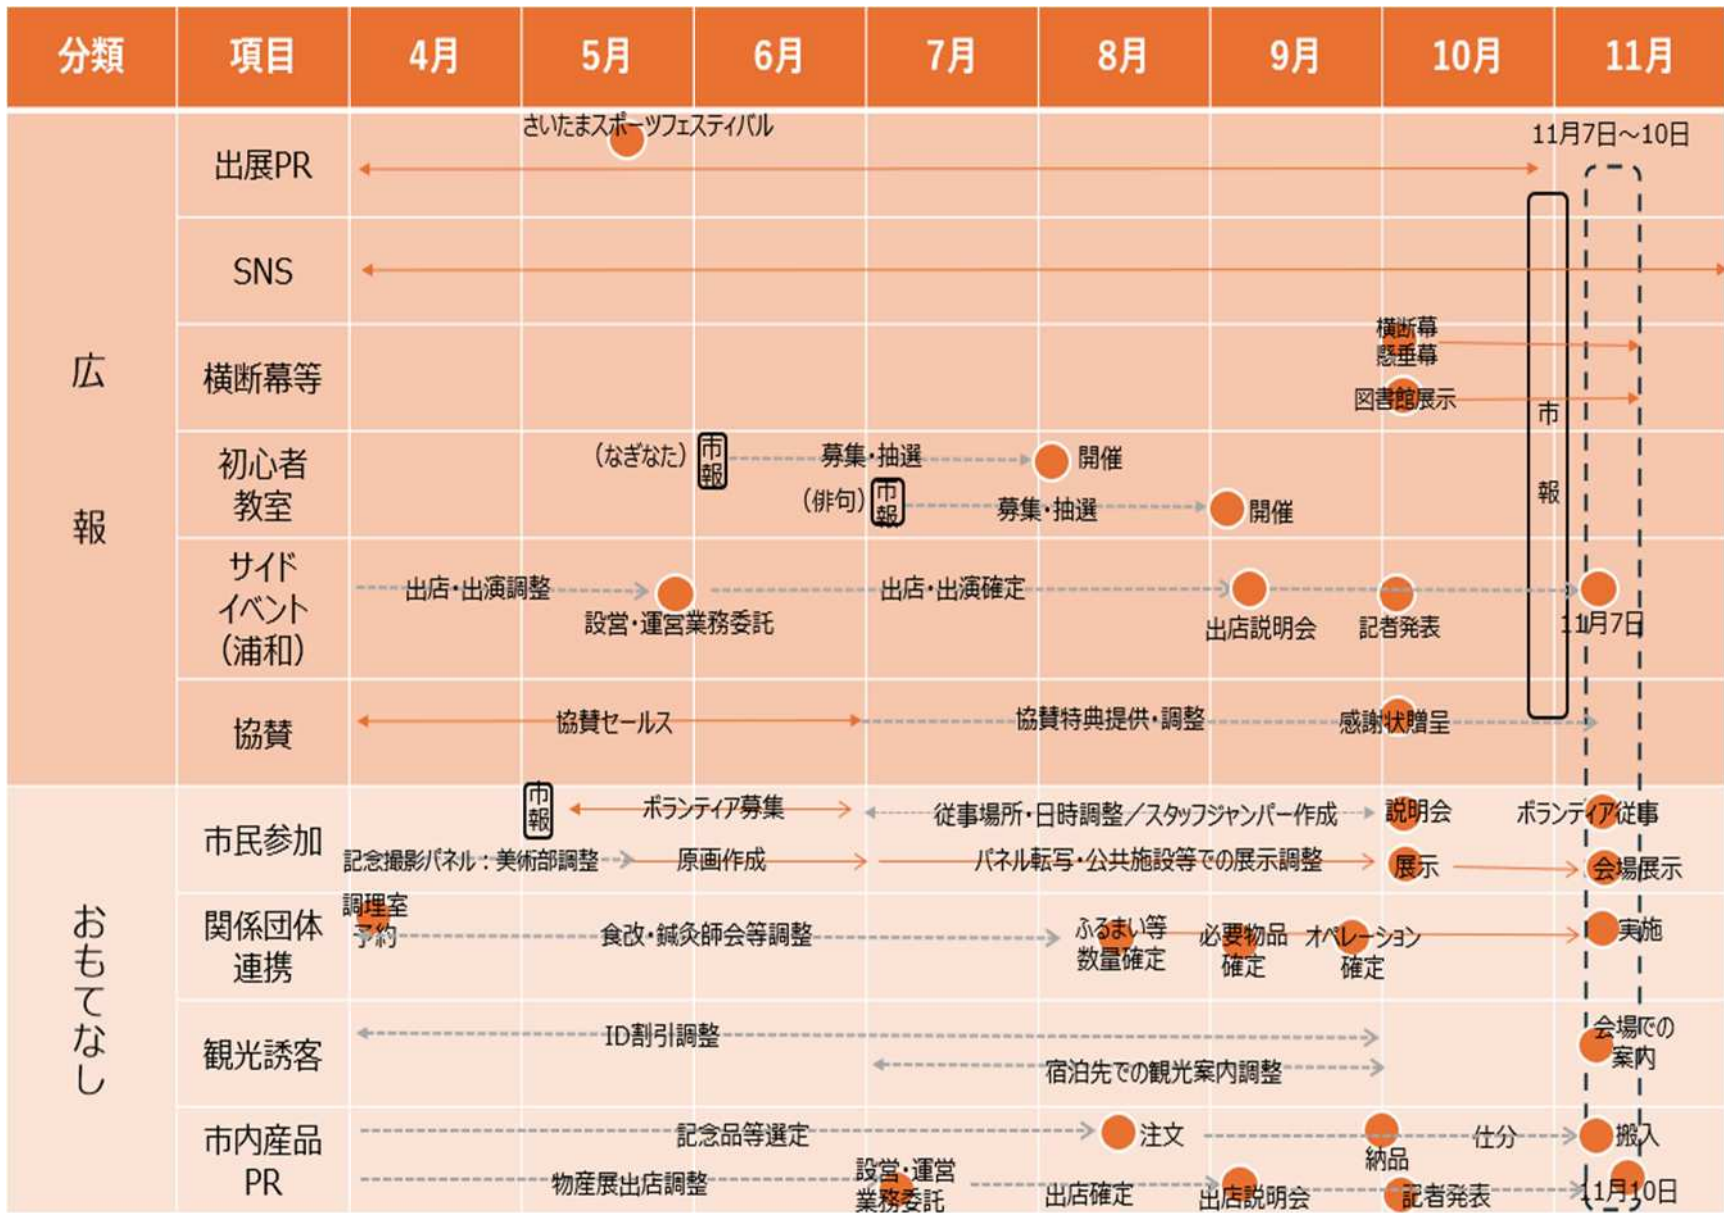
| 分類 | 項目 | 4月 | 5月 | 6月 | 7月 | 8月 | 9月 | 10月 | 11月 |
|---|---|---|---|---|---|---|---|---|---|
| 広報 | 出展PR | | さいたまスポーツフェスティバル | | | | | | 11月7日～10日 |
| | SNS | | | | | | | | |
| | 横断幕等 | | | | | | | 横断幕 懸垂幕 図書館展示 | |
| | 初心者教室 | | | (なぎなた) 市報 | 募集・抽選 | 開催 | | | |
| | | | | | (俳句) 市報 | 募集・抽選 | 開催 | | |
| | サイドイベント(浦和) | 出店・出演調整 | 設営・運営業務委託 | | 出店・出演確定 | | 出店説明会 | 記者発表 | 11月7日 |
| | 協賛 | | 協賛セールス | | | 協賛特典提供・調整 | | 感謝状贈呈 | |
| おもてなし | 市民参加 | | 市報 | ボランティア募集 | | 従事場所・日時調整/スタッフジャンパー作成 | | 説明会 | ボランティア従事 |
| | | 記念撮影パネル：美術部調整 | | 原画作成 | | パネル転写・公共施設等での展示調整 | | 展示 | 会場展示 |
| | 関係団体連携 | 調理室予約 | | 食改・鍼灸師会等調整 | | ふるまい等数量確定 | 必要物品確定 | オペレーション確定 | 実施 |
| | 観光誘客 | | ID割引調整 | | | | | | 会場での案内 |
| | | | | | 宿泊先での観光案内調整 | | | | |
| | 市内産品PR | | | 記念品等選定 | | 注文 | | 納品 仕分 | 搬入 |
| | | | 物産展出店調整 | | 設営・運営業務委託 | 出店確定 | 出店説明会 | 記者発表 | 11月10日 |

市報